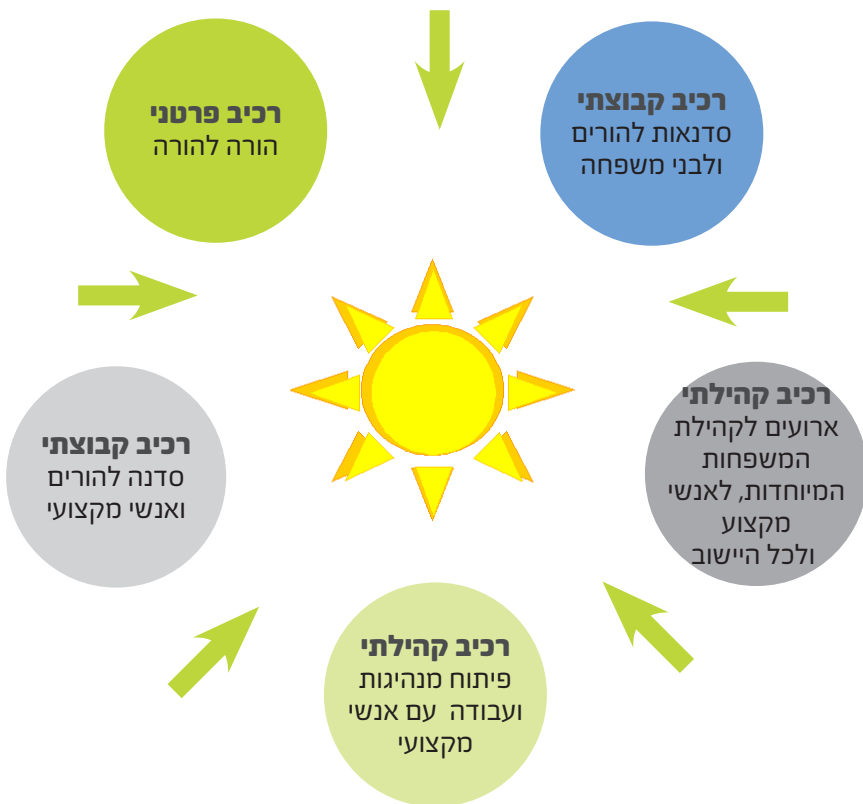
רכיב פרטני
הורה להורה

רכיב קבוצתי
סדנאות להורים ולבני משפחה

רכיב קהילתי
ארועים לקהילת המשפחות המיוחדות, לאנשי מקצוע ולכל היישוב

רכיב קהילתי
פיתוח מנהיגות ועבודה עם אנשי מקצועי

רכיב קבוצתי
סדנה להורים ואנשי מקצועי